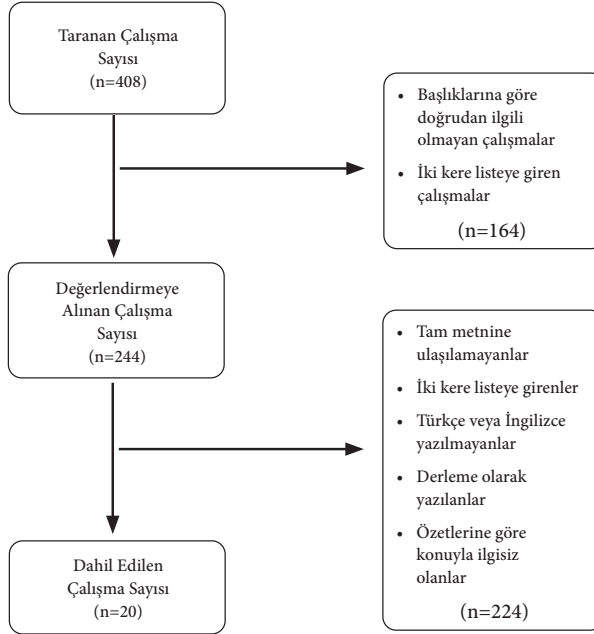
Taranan Çalışma Sayısı
(n=408)

- Başlıklarına göre doğrudan ilgili olmayan çalışmalar
- İki kere listeye giren çalışmalar

(n=164)

Değerlendirmeye Alınan Çalışma Sayısı
(n=244)

- Tam metnine ulaşılamayanlar
- İki kere listeye girenler
- Türkçe veya İngilizce yazılmayanlar
- Derleme olarak yazılanlar
- Özetlerine göre konuyla ilgisiz olanlar

(n=224)

Dahil Edilen Çalışma Sayısı
(n=20)